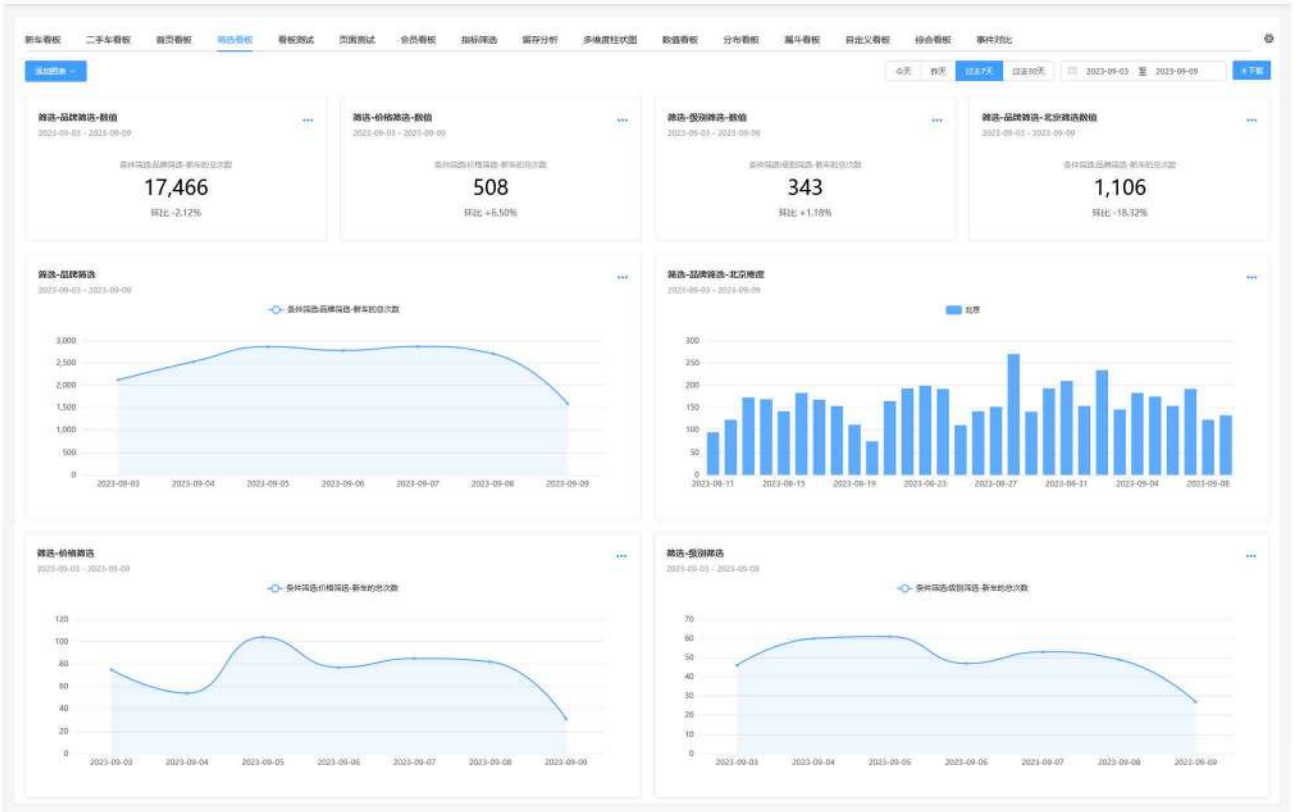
新车看板　二手车看板　首页看板　筛选看板　看板测试　页面测试　会员看板　指标筛选　留存分析　多维度柱状图　数值看板　分布看板　漏斗看板　自定义看板　综合看板　事件对比

添加图表

今天　昨天　过去7天　过去30天　2023-09-03 至 2023-09-09　下载

筛选-品牌筛选-数值
2023-09-03 - 2023-09-09
条件筛选-品牌筛选-新车的总次数
17,466
环比 -2.12%

筛选-价格筛选-数值
2023-09-03 - 2023-09-09
条件筛选-价格筛选-新车的总次数
508
环比 +6.50%

筛选-级别筛选-数值
2023-09-03 - 2023-09-09
条件筛选-级别筛选-新车的总次数
343
环比 +1.18%

筛选-品牌筛选-北京筛选数值
2023-09-03 - 2023-09-09
条件筛选-品牌筛选-新车的总次数
1,106
环比 -18.32%

筛选-品牌筛选
2023-09-03 - 2023-09-09
条件筛选-品牌筛选-新车的总次数
3,000
2,500
2,000
1,500
1,000
500
0
2023-09-03　2023-09-04　2023-09-05　2023-09-06　2023-09-07　2023-09-08　2023-09-09

筛选-品牌筛选-北京维度
2023-09-03 - 2023-09-09
北京
300
250
200
150
100
50
0
2023-08-11　2023-08-15　2023-08-19　2023-08-23　2023-08-27　2023-08-31　2023-09-04　2023-09-08

筛选-价格筛选
2023-09-03 - 2023-09-09
条件筛选-价格筛选-新车的总次数
120
100
80
60
40
20
0
2023-09-03　2023-09-04　2023-09-05　2023-09-06　2023-09-07　2023-09-08　2023-09-09

筛选-级别筛选
2023-09-03 - 2023-09-09
条件筛选-级别筛选-新车的总次数
70
60
50
40
30
20
10
0
2023-09-03　2023-09-04　2023-09-05　2023-09-06　2023-09-07　2023-09-08　2023-09-09